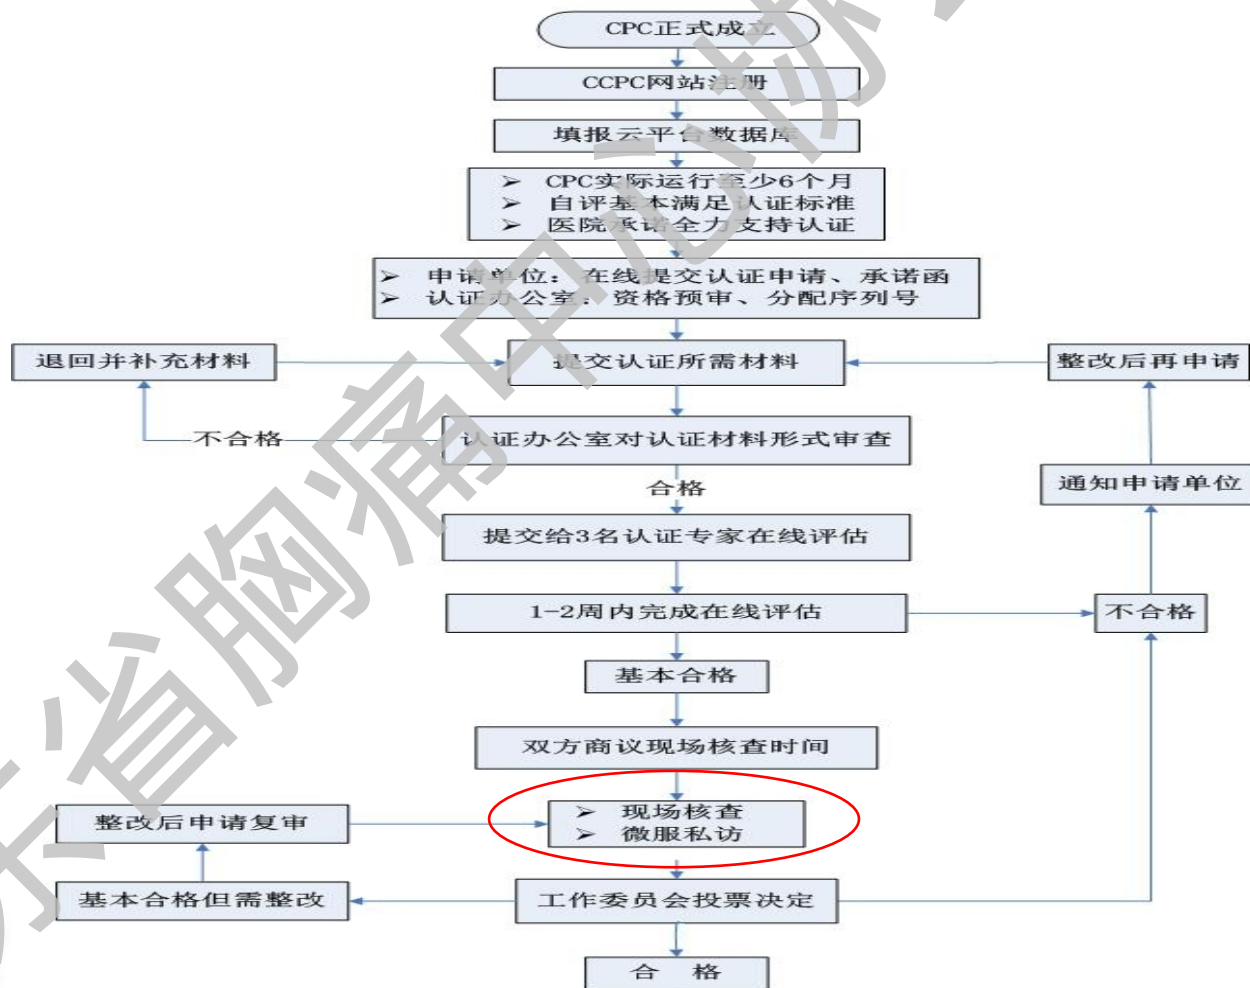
CPC正式成立

CCPC网站注册

填报云平台数据库

➢ CPC实际运行至少6个月
➢ 自评基本满足认证标准
➢ 医院承诺全力支持认证

➢ 申请单位：在线提交认证申请、承诺函
➢ 认证办公室：资格预审、分配序列号

退回并补充材料

提交认证所需材料

整改后再申请

不合格

认证办公室对认证材料形式审查

合格

通知申请单位

提交给3名认证专家在线评估

1-2周内完成在线评估

不合格

基本合格

双方商议现场核查时间

整改后申请复审

➢ 现场核查
➢ 微服私访

基本合格但需整改

工作委员会投票决定

合 格

东省胸痛中心协